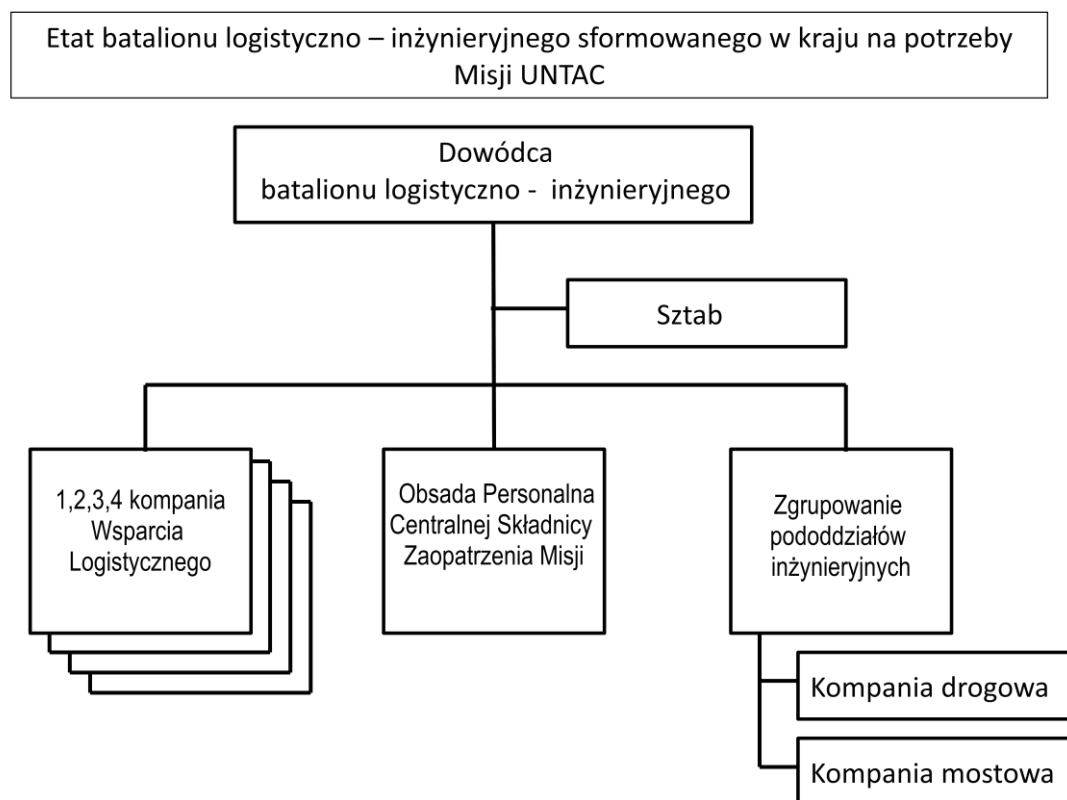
Etat batalionu logistyczno – inżynieryjnego sformowanego w kraju na potrzeby Misji UNTAC

Dowódca
batalionu logistyczno - inżynieryjnego

Sztab

1,2,3,4 kompania
Wsparcia
Logistycznego

Obsada Personalna
Centralnej Składnicy
Zaopatrzenia Misji

Zgrupowanie
pododdziałów
inżynieryjnych

Kompania drogowa

Kompania mostowa